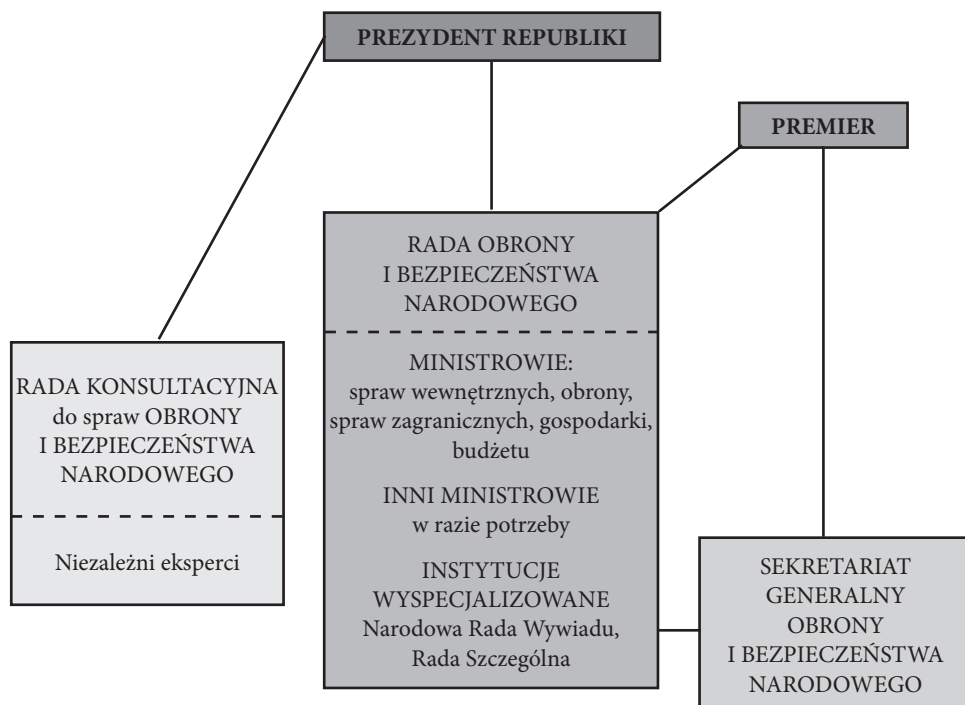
PREZYDENT REPUBLIKI

PREMIER

RADA OBRONY I BEZPIECZEŃSTWA NARODOWEGO

MINISTROWIE: spraw wewnętrznych, obrony, spraw zagranicznych, gospodarki, budżetu

INNI MINISTROWIE w razie potrzeby

INSTYTUCJE WYSPECJALIZOWANE Narodowa Rada Wywiadu, Rada Szczególna

RADA KONSULTACYJNA do spraw OBRONY I BEZPIECZEŃSTWA NARODOWEGO

Niezależni eksperci

SEKRETARIAT GENERALNY OBRONY I BEZPIECZEŃSTWA NARODOWEGO